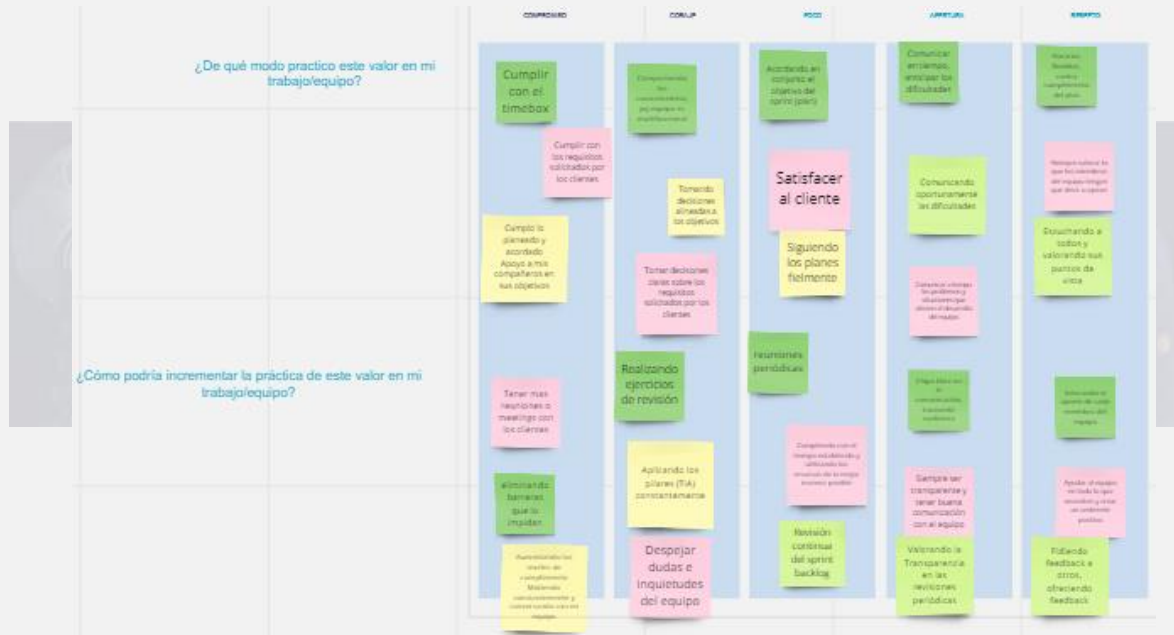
COMPROMISO

CORAJE

FOCO

APERTURA

RESPETO

¿De qué modo practico este valor en mi trabajo/equipo?

¿Cómo podría incrementar la práctica de este valor en mi trabajo/equipo?

Cumplir con el timebox

Cumplir con los requisitos solicitados por los clientes

Cumplo lo planeado y acordado. Apoyo a mis compañeros en sus objetivos

Tener mas reuniones o meetings con los clientes

eliminando barreras que lo impiden

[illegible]

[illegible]

Tomando decisiones alineadas a los objetivos

Tomar decisiones claras sobre los requisitos solicitados por los clientes

Realizando ejercicios de revisión

Aplicando los pilares (TIA) constantemente

Despejar dudas e inquietudes del equipo

Acordando en conjunto el objetivo del sprint (plan)

Satisfacer al cliente

Siguiendo los planes fielmente

reuniones periódicas

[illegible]

Revisión continua del sprint backlog

Comunicar en tiempo, anticipar las dificultades

Comunicando oportunamente las dificultades

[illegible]

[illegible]

Siempre ser transparente y tener buena comunicación con el equipo

Valorando la Transparencia en las revisiones periódicas

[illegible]

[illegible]

Escuchando a todos y valorando sus puntos de vista

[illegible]

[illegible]

Pidiendo feedback a otros, ofreciendo feedback